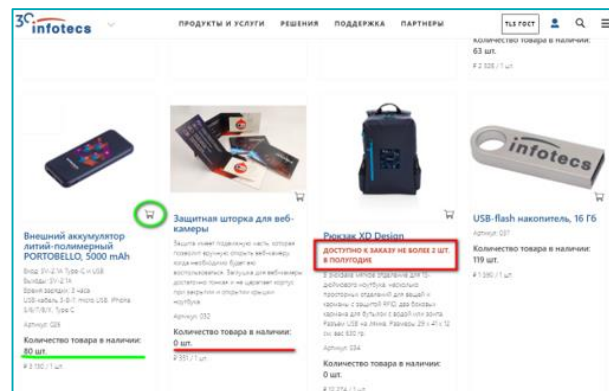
30 infotecs

ПРОДУКТЫ И УСЛУГИ РЕШЕНИЯ ПОДДЕРЖКА ПАРТНЕРЫ

TLS ГОСТ

Количество товара в наличии: 63 шт.

₽ 2 328 / 1 шт.

infotecs

Внешний аккумулятор литий-полимерный PORTOBELLO, 5000 mAh

Вход: 5V-2.1A Type-C и USB Выходы: 5V-2.1A Время зарядки: 3 часа USB-кабель 3-в-1: micro USB, iPhone 5/6/7/8/X, Type C

Артикул: 028

Количество товара в наличии: 80 шт.

₽ 2 192 / 1 шт.

Защитная шторка для веб-камеры

Защита имеет подвижную часть, которая позволит вручную открыть веб-камеру когда необходимо будет ею воспользоваться. Заглушка для вебкамеры достаточно тонкая и не цепляет корпус при закрытии и открытии крышки ноутбука.

Артикул: 032

Количество товара в наличии: 0 шт.

₽ 351 / 1 шт.

Рюкзак XD Design

ДОСТУПНО К ЗАКАЗУ НЕ БОЛЕЕ 2 ШТ. В ПОЛУГОДИЕ

В рюкзаке имеется отделение для 15-дюймового ноутбука, несколько просторных отделений для вещей и карманы с защитой RFID для банковских карт, для бутылок с водой или зонта. Разъем USB на лямке. Размеры 29 х 41 х 12 см, вес 830 гр.

Артикул: 034

Количество товара в наличии: 0 шт.

₽ 10 274 / 1 шт.

USB-flash накопитель, 16 Гб

Артикул: 037

Количество товара в наличии: 119 шт.

₽ 1 040 / 1 шт.